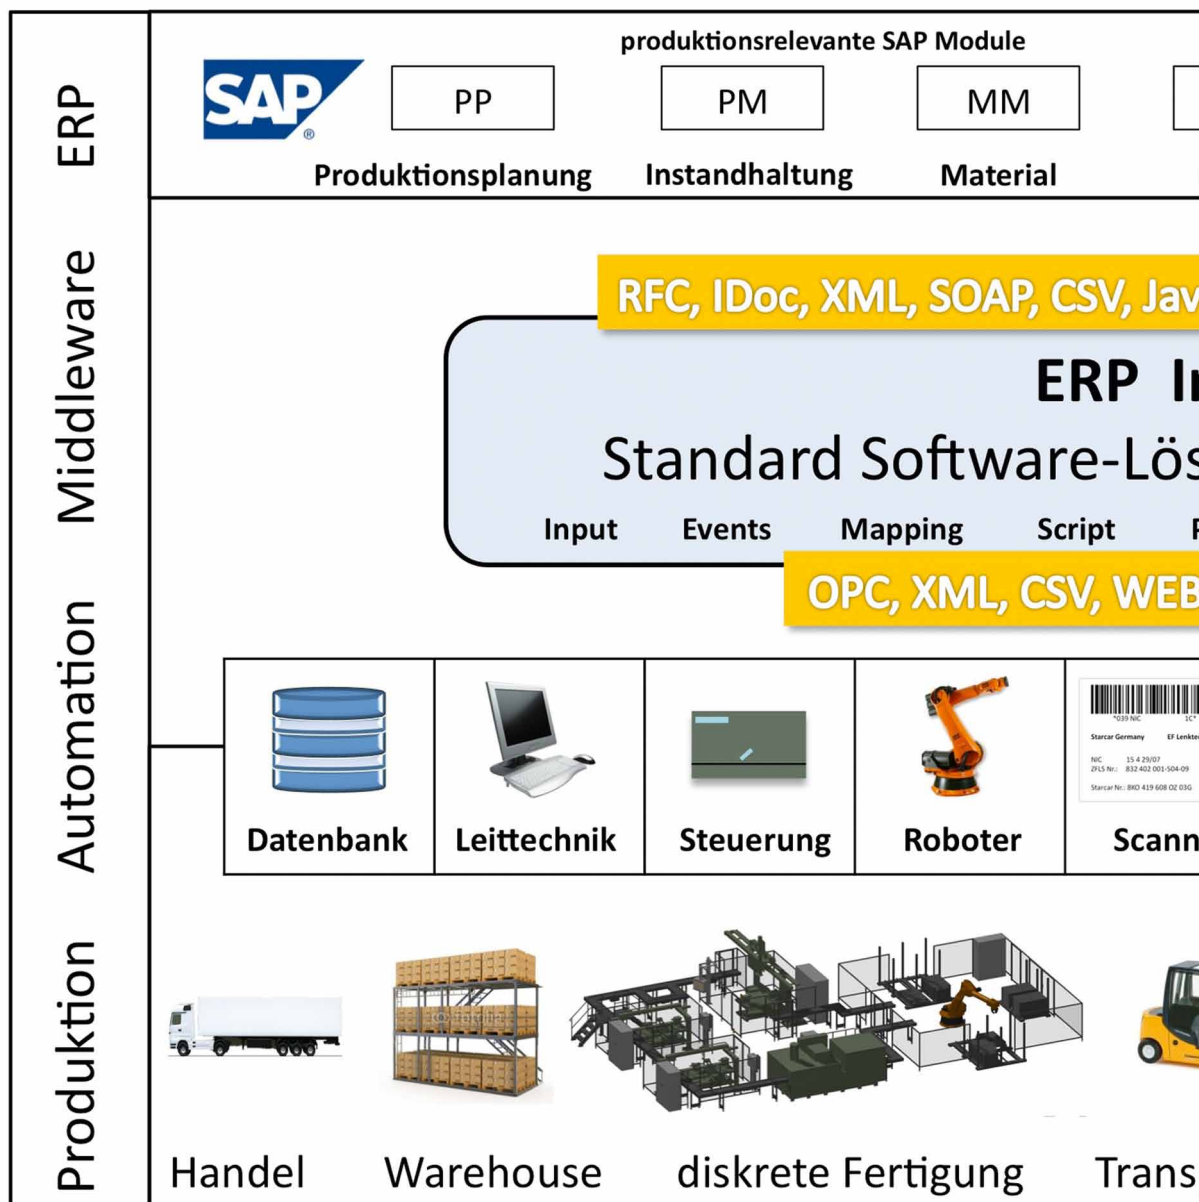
ERP

Middleware

Automation

Produktion

produktionsrelevante SAP Module

SAP®

PP
Produktionsplanung

PM
Instandhaltung

MM
Material

RFC, IDoc, XML, SOAP, CSV, Jav

ERP In

Standard Software-Lös

Input Events Mapping Script F

OPC, XML, CSV, WEB

Datenbank

Leittechnik

Steuerung

Roboter

*039 NIC 1C*
Starcar Germany EF Lenkte
NIC 15 4 29/07
ZFLS Nr.: 832 402 001-504-09
Starcar Nr.: 8KO 419 608 OZ 03G

Scann

Handel

Warehouse

diskrete Fertigung

Trans